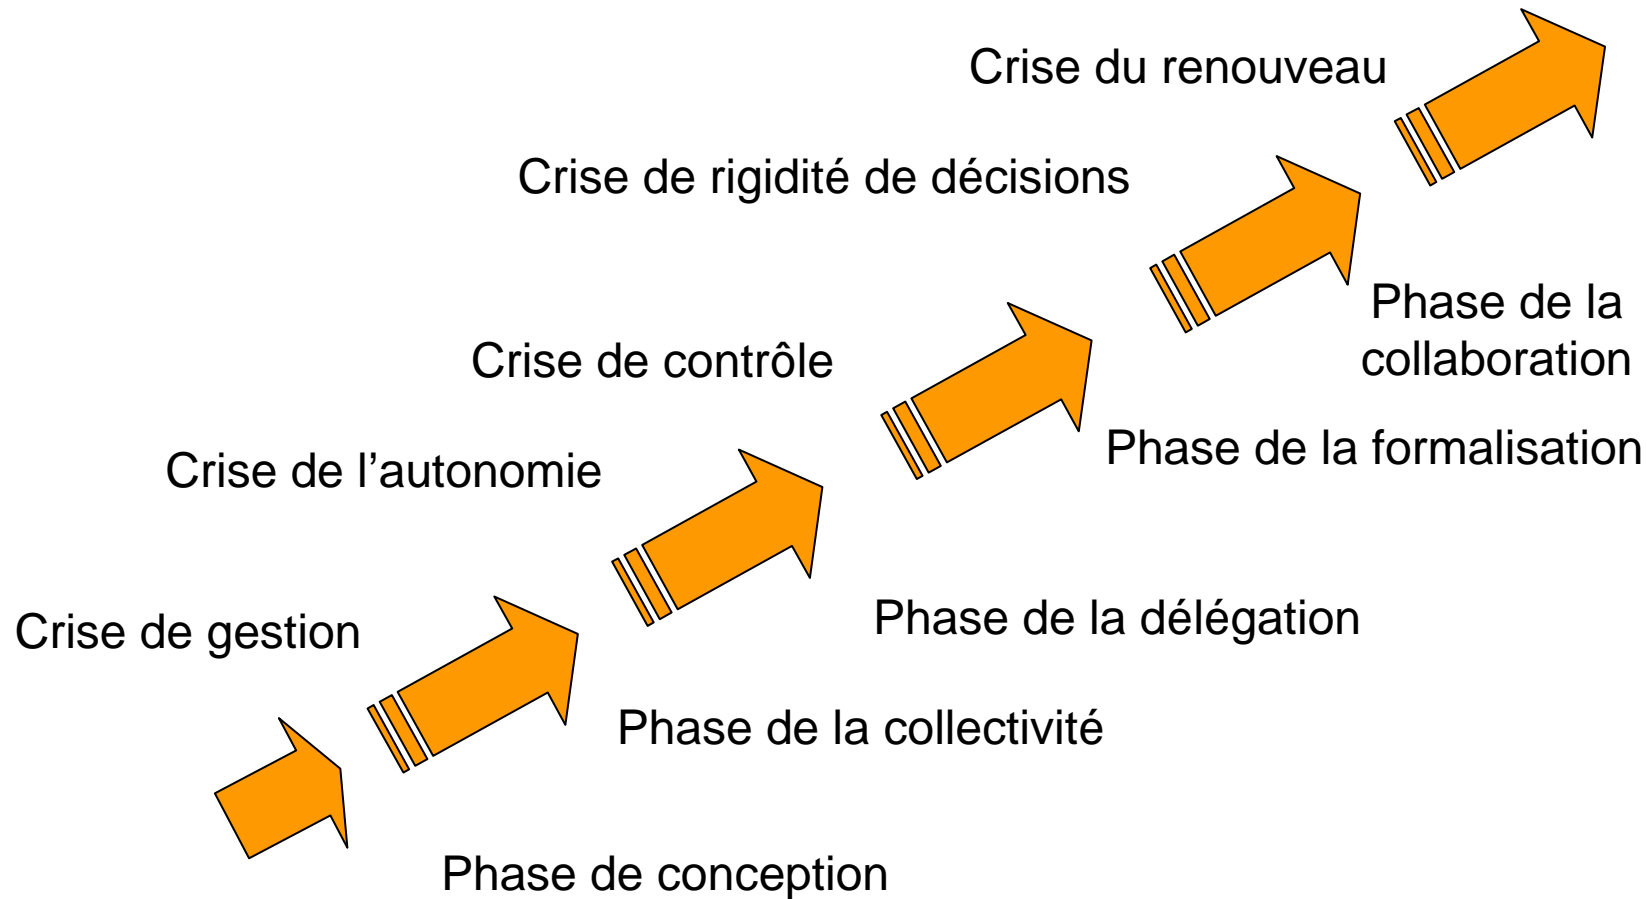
Crise du renouveau

Crise de rigidité de décisions

Phase de la collaboration

Crise de contrôle

Phase de la formalisation

Crise de l’autonomie

Phase de la délégation

Crise de gestion

Phase de la collectivité

Phase de conception